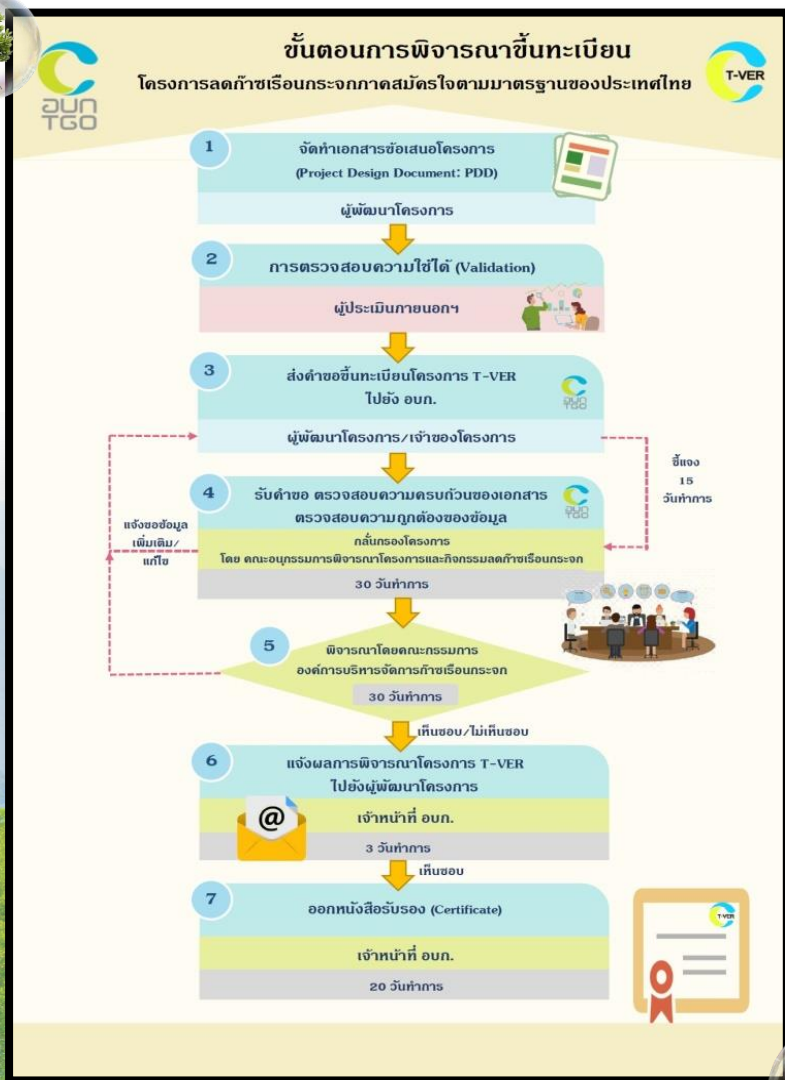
ขั้นตอนการพิจารณาขึ้นทะเบียน
โครงการลดก๊าซเรือนกระจกภาคสมัครใจตามมาตรฐานของประเทศไทย

อบก TGO

T-VER

1 จัดทำเอกสารข้อเสนอโครงการ (Project Design Document: PDD)

ผู้พัฒนาโครงการ

2 การตรวจสอบความใช้ได้ (Validation)

ผู้ประเมินภายนอกฯ

3 ส่งคำขอขึ้นทะเบียนโครงการ T-VER ไปยัง อบก.

ผู้พัฒนาโครงการ/เจ้าของโครงการ

ชี้แจง 15 วันทำการ

4 รับคำขอ ตรวจสอบความครบถ้วนของเอกสาร ตรวจสอบความถูกต้องของข้อมูล

แจ้งขอข้อมูลเพิ่มเติม/แก้ไข

กลั่นกรองโครงการ
โดย คณะอนุกรรมการพิจารณาโครงการและกิจกรรมลดก๊าซเรือนกระจก

30 วันทำการ

5 พิจารณาโดยคณะกรรมการ องค์การบริหารจัดการก๊าซเรือนกระจก

30 วันทำการ

เห็นชอบ/ไม่เห็นชอบ

6 แจ้งผลการพิจารณาโครงการ T-VER ไปยังผู้พัฒนาโครงการ

@

เจ้าหน้าที่ อบก.

3 วันทำการ

เห็นชอบ

7 ออกหนังสือรับรอง (Certificate)

เจ้าหน้าที่ อบก.

20 วันทำการ

T-VER